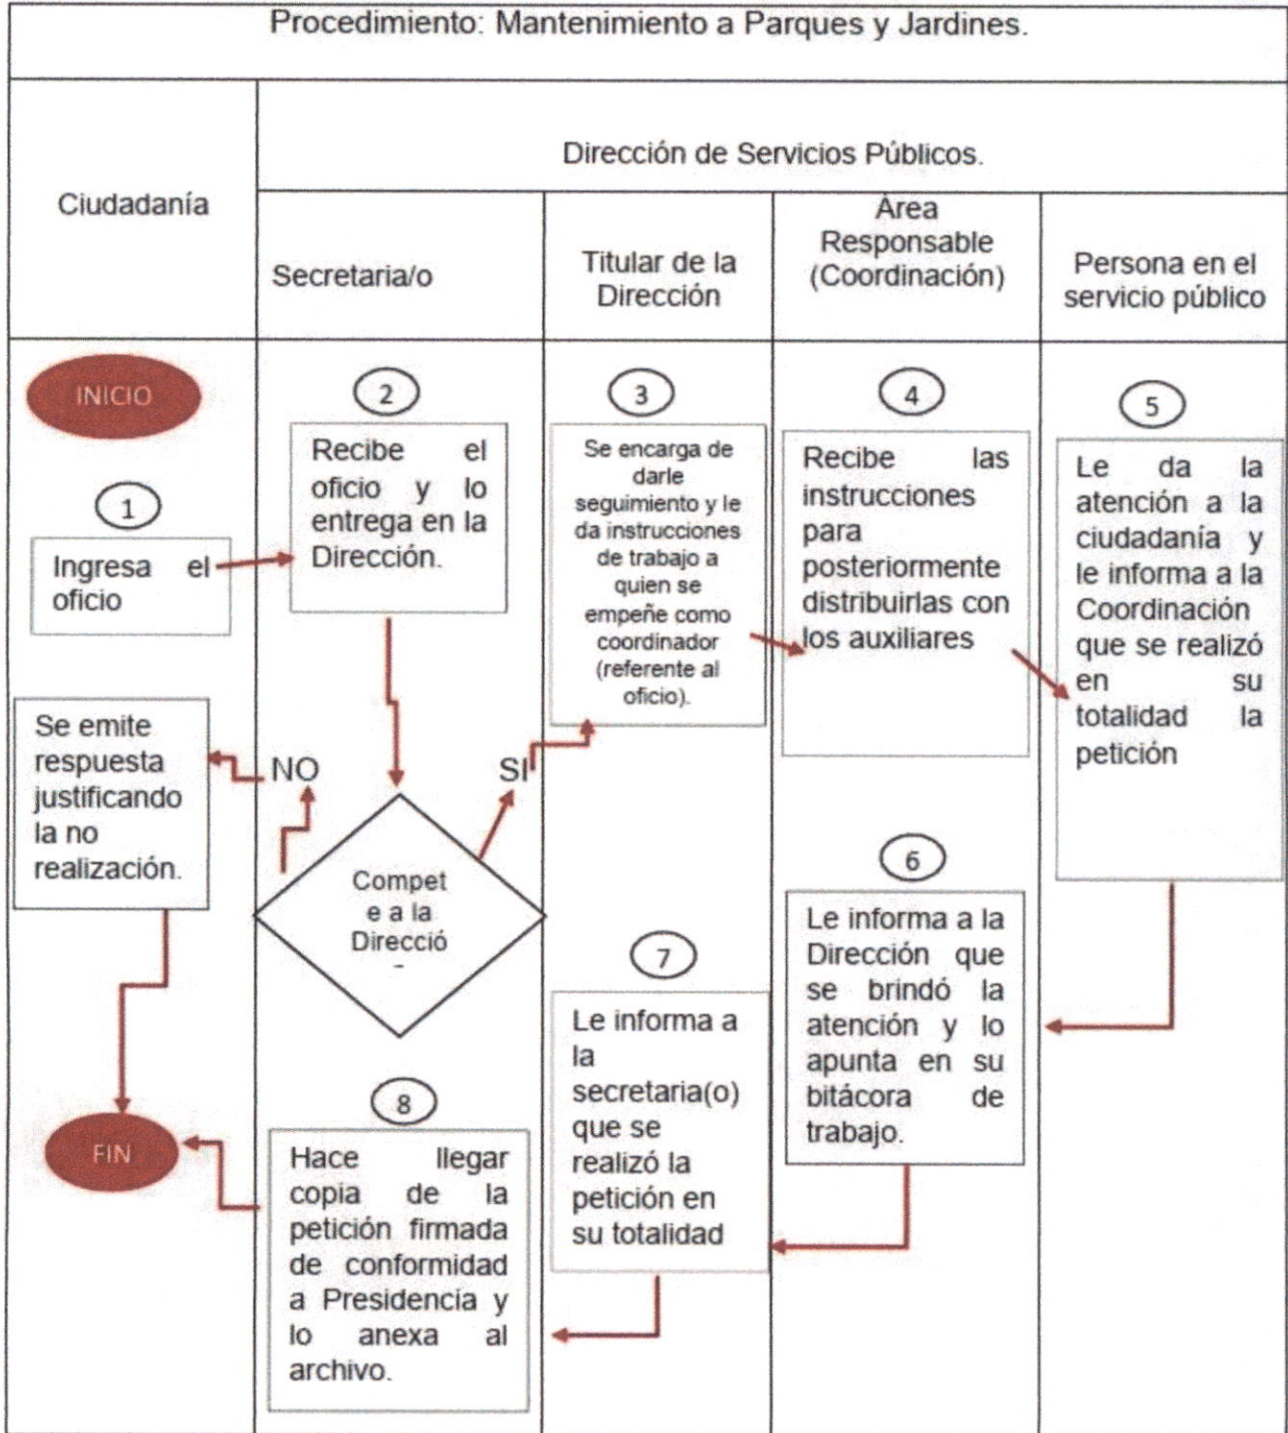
Procedimiento: Mantenimiento a Parques y Jardines.

Ciudadanía

Dirección de Servicios Públicos.

Secretaria/o

Titular de la Dirección

Área Responsable (Coordinación)

Persona en el servicio público

INICIO

1

Ingresa el oficio

2

Recibe el oficio y lo entrega en la Dirección.

3

Se encarga de darle seguimiento y le da instrucciones de trabajo a quien se empeñe como coordinador (referente al oficio).

4

Recibe las instrucciones para posteriormente distribuirlas con los auxiliares

5

Le da la atención a la ciudadanía y le informa a la Coordinación que se realizó en su totalidad la petición

Se emite respuesta justificando la no realización.

NO

SI

Compete a la Direcció-

6

Le informa a la Dirección que se brindó la atención y lo apunta en su bitácora de trabajo.

7

Le informa a la secretaria(o) que se realizó la petición en su totalidad

8

Hace llegar copia de la petición firmada de conformidad a Presidencia y lo anexa al archivo.

FIN